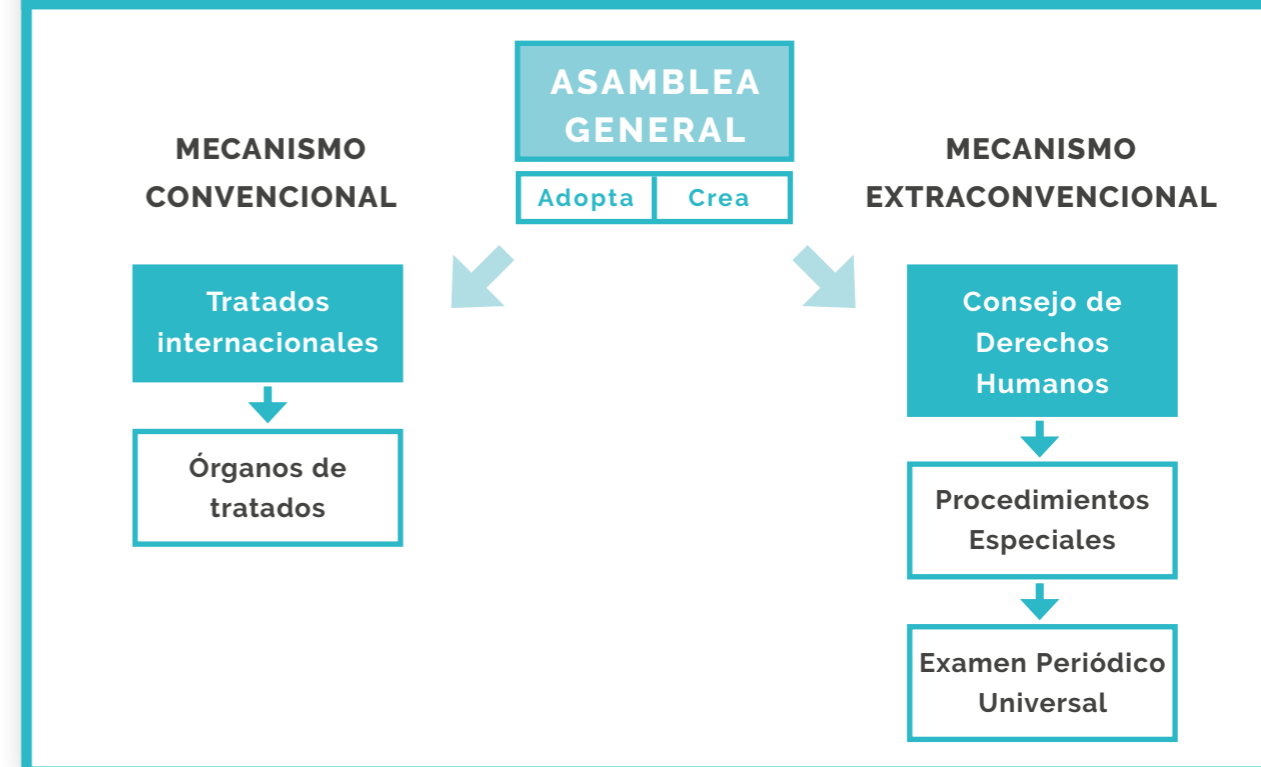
ASAMBLEA GENERAL

Adopta | Crea

MECANISMO CONVENCIONAL

MECANISMO EXTRACONVENCIONAL

Tratados internacionales

Órganos de tratados

Consejo de Derechos Humanos

Procedimientos Especiales

Examen Periódico Universal